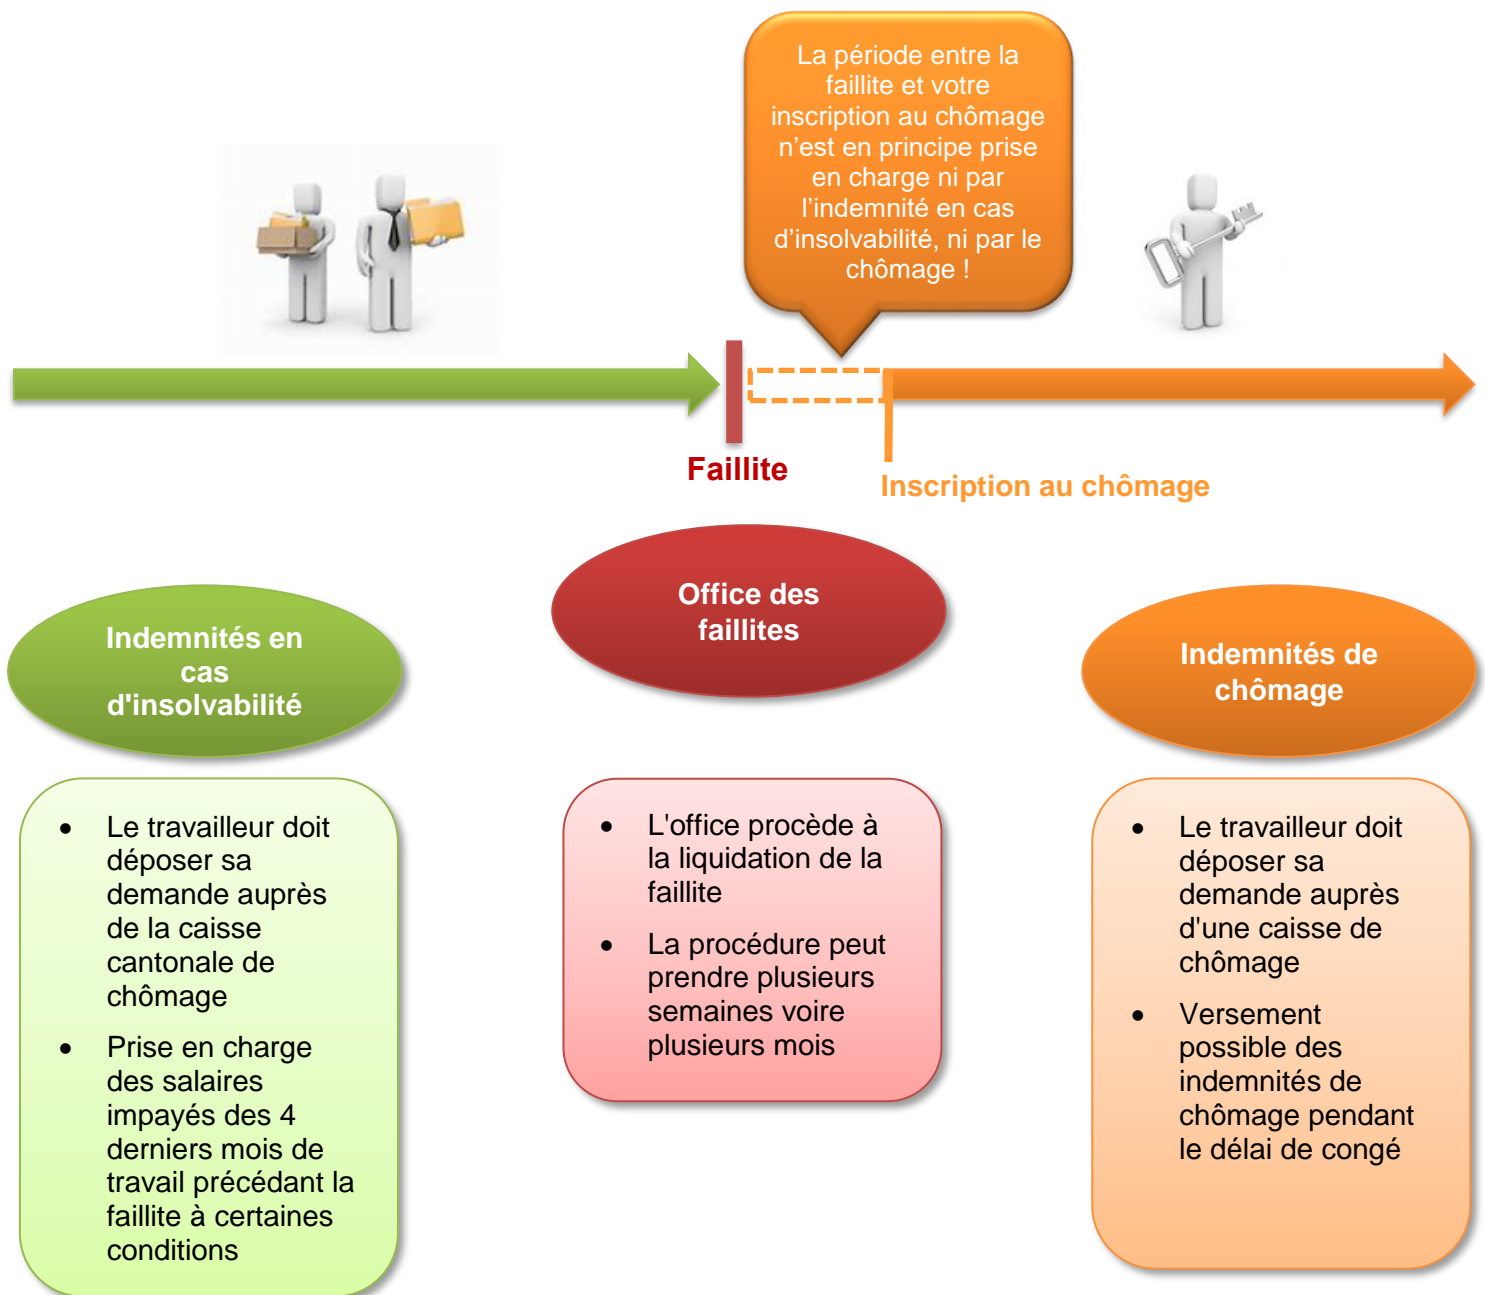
La période entre la faillite et votre inscription au chômage n'est en principe prise en charge ni par l'indemnité en cas d'insolvabilité, ni par le chômage !

Faillite

Inscription au chômage

Indemnités en cas d'insolvabilité

- Le travailleur doit déposer sa demande auprès de la caisse cantonale de chômage
- Prise en charge des salaires impayés des 4 derniers mois de travail précédant la faillite à certaines conditions

Office des faillites

- L'office procède à la liquidation de la faillite
- La procédure peut prendre plusieurs semaines voire plusieurs mois

Indemnités de chômage

- Le travailleur doit déposer sa demande auprès d'une caisse de chômage
- Versement possible des indemnités de chômage pendant le délai de congé